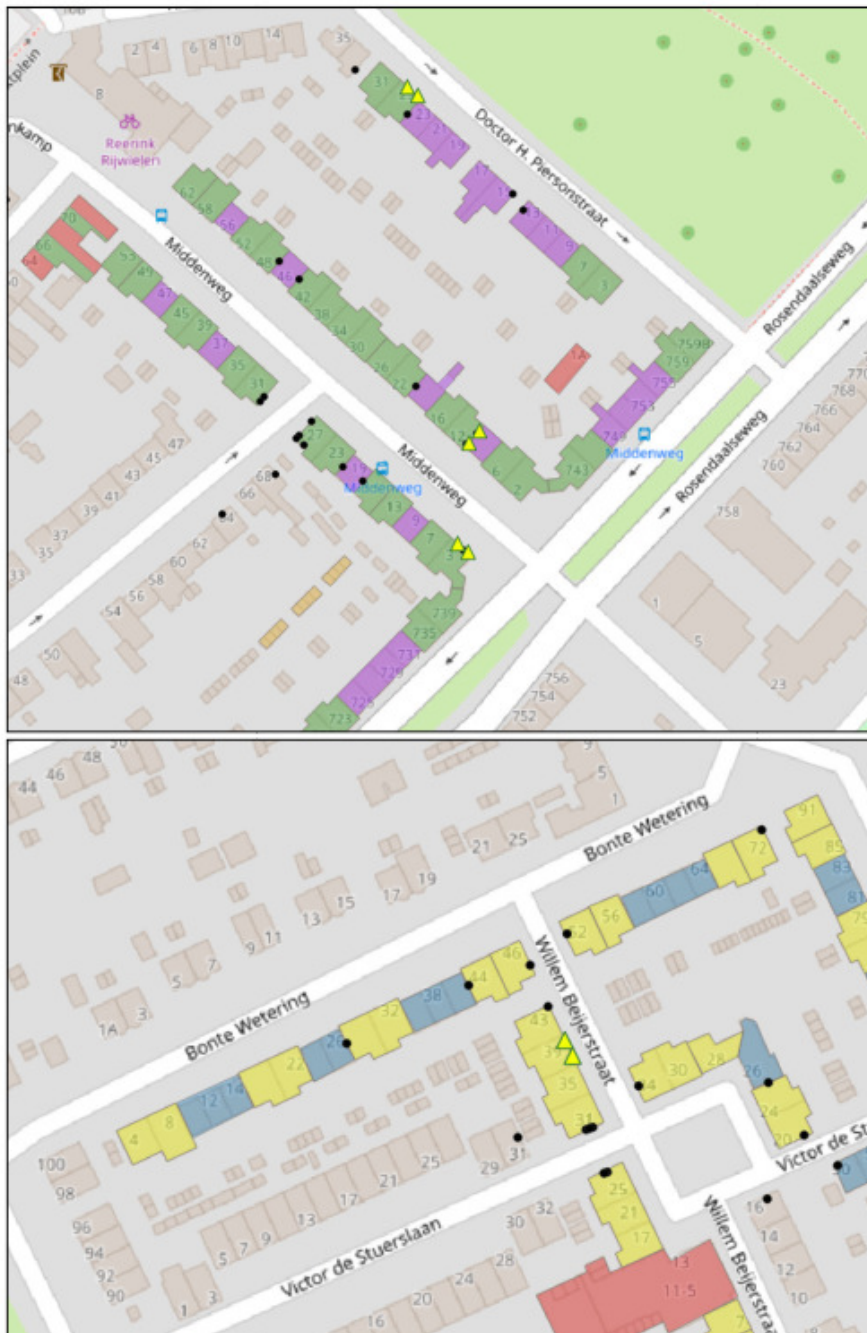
atplein
100
2 4
6 8 10
14
8
Reerink Rijwielen
nkamp
35
31
23
21
19
17
15
13
11
9
7
3
Doctor H. Piersonstraat
62
58
56
52
48
46
42
38
34
30
26
22
16
12
8
6
2
741
743
753
755
759
7598
14
70
66
64
53
49
47
45
39
37
35
31
Middenweg
Middenweg
Middenweg
Middenweg
Rosendaalseweg
Rosendaalseweg
770
768
766
764
762
760
758
47
45
43
41
39
37
35
33
68
66
64
62
60
58
56
54
50
48
27
23
21
17
13
9
7
3
739
735
731
729
723
756
754
752
1
5
23
50
46
48
44
9
5
1
Bonte Wetering
21 25
19
17
13 15
9 11
5 7
1A 3
Bonte Wetering
4
8
12
14
22
26
32
38
44
46
52
56
60
64
72
91
85
83
81
79
Willem Beijerstraat
43
39
35
31
4
30
28
26
24
20
Victor de St
100
98
96
94
92
90
5
7
9
13
17
21
25
29
31
1
3
Victor de Stuerslaan
30
32
28
24
20
16
25
21
17
13
11-5
16
14
12
10
Willem Beijerstr